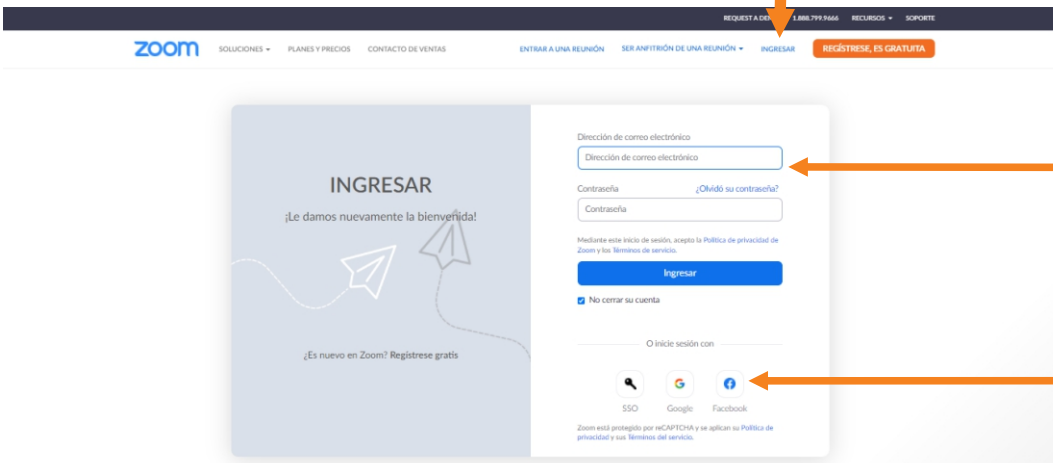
REQUEST A DE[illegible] 1.888.799.9666 RECURSOS SOPORTE

zoom SOLUCIONES PLANES Y PRECIOS CONTACTO DE VENTAS ENTRAR A UNA REUNIÓN SER ANFITRIÓN DE UNA REUNIÓN INGRESAR REGÍSTRESE, ES GRATUITA

INGRESAR

¡Le damos nuevamente la bienvenida!

¿Es nuevo en Zoom? Regístrese gratis

Dirección de correo electrónico

Dirección de correo electrónico

Contraseña ¿Olvidó su contraseña?

Contraseña

Mediante este inicio de sesión, acepto la Política de privacidad de Zoom y los Términos de servicio.

Ingresar

No cerrar su cuenta

O inicie sesión con

SSO Google Facebook

Zoom está protegido por reCAPTCHA y se aplican su Política de privacidad y sus Términos del servicio.